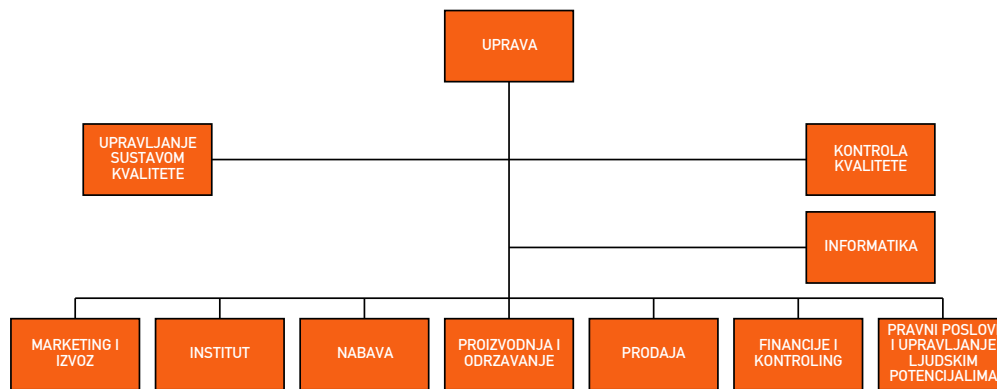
UPRAVA

UPRAVLJANJE SUSTAVOM KVALITETE

KONTROLA KVALITETE

INFORMATIKA

MARKETING I IZVOZ

INSTITUT

NABAVA

PROIZVODNJA I ODRZAVANJE

PRODAJA

FINANCIJE I KONTROLING

PRAVNI POSLOVI I UPRAVLJANJE LJUDSKIM POTENCIJALIMA